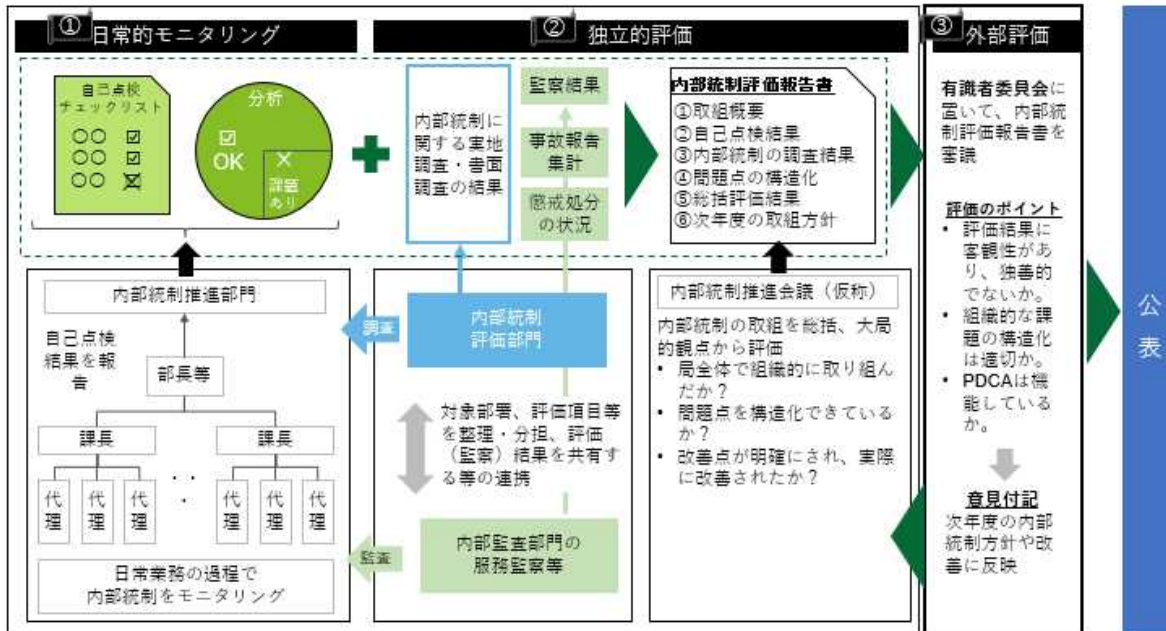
①日常的モニタリング

②独立的評価

③外部評価

自己点検チェックリスト
○○ ☑
○○ ☑
○○ ☒

分析
☑ OK
× 課題あり

内部統制に関する実地調査・書面調査の結果

監察結果

事故報告集計

懲戒処分の状況

内部統制評価報告書
①取組概要
②自己点検結果
③内部統制の調査結果
④問題点の構造化
⑤総括評価結果
⑥次年度の取組方針

有識者委員会に置いて、内部統制評価報告書を審議

評価のポイント
• 評価結果に客観性があり、独善的でないか。
• 組織的な課題の構造化は適切か。
• PDCAは機能しているか。

意見付記
次年度の内部統制方針や改善に反映

公表

内部統制推進部門

自己点検結果を報告

部長等

課長

課長

代理 代理 代理

代理 代理 代理

日常業務の過程で内部統制をモニタリング

調査

内部統制評価部門

対象部署、評価項目等を整理・分担、評価（監察）結果を共有する等の連携

監査

内部監査部門の服務監察等

内部統制推進会議（仮称）

内部統制の取組を総括、大局的観点から評価
• 局全体で組織的に取り組んだか？
• 問題点を構造化できているか？
• 改善点が明確にされ、実際に改善されたか？